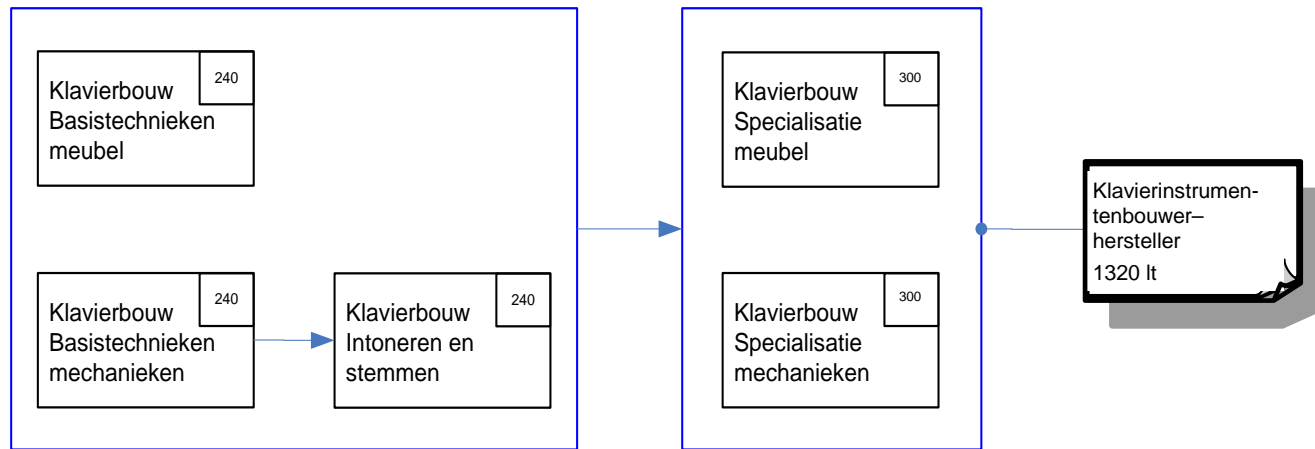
Klavierbouw Basistechnieken meubel
240

Klavierbouw Basistechnieken mechanieken
240

Klavierbouw Intoneren en stemmen
240

Klavierbouw Specialisatie meubel
300

Klavierbouw Specialisatie mechanieken
300

Klavierinstrumentenbouwer–hersteller
1320 lt